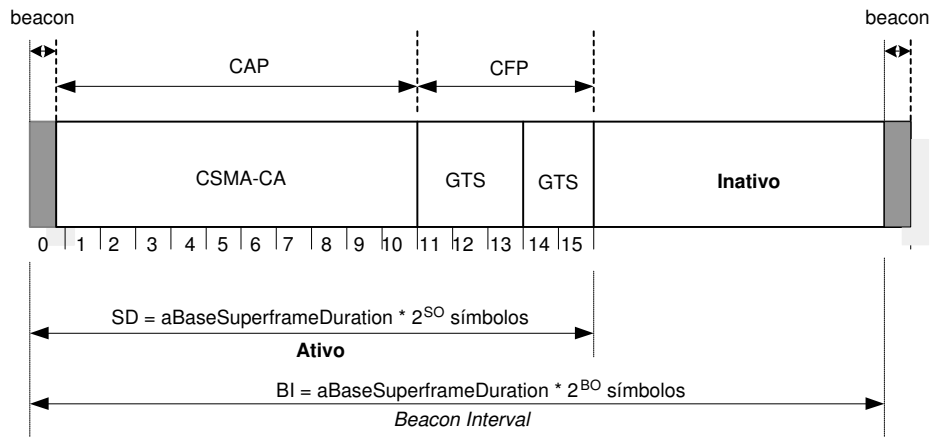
beacon

beacon

CAP

CFP

CSMA-CA

GTS

GTS

Inativo

0 1 2 3 4 5 6 7 8 9 10 11 12 13 14 15

SD = aBaseSuperframeDuration * $2^{SO}$ símbolos

Ativo

BI = aBaseSuperframeDuration * $2^{BO}$ símbolos

Beacon Interval